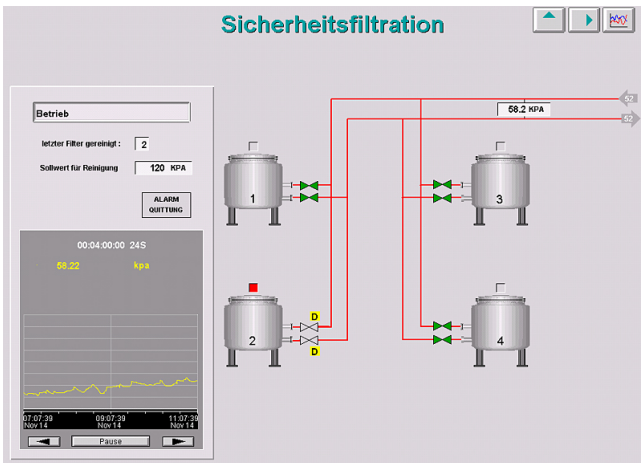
Sicherheitsfiltration

Betrieb

letzter Filter gereinigt : 2

Sollwert für Reinigung 120 KPA

ALARM QUITTUNG

00:04:00:00 24S

58.22 kpa

07:07:39 Nov 14
09:07:39 Nov 14
11:07:39 Nov 14

Pause

58.2 KPA

1
2
3
4

D
D